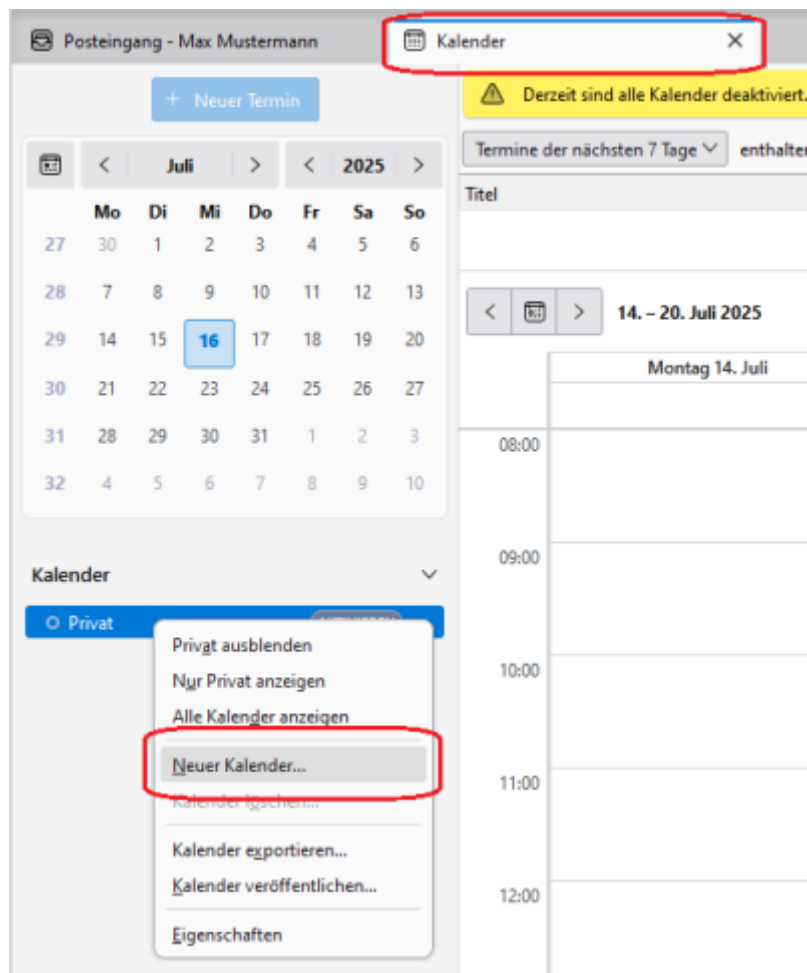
Posteingang - Max Mustermann

Kalender

+ Neuer Termin

Derzeit sind alle Kalender deaktiviert.

< Juli > < 2025 >

| | Mo | Di | Mi | Do | Fr | Sa | So |
|---|---|---|---|---|---|---|---|
| 27 | 30 | 1 | 2 | 3 | 4 | 5 | 6 |
| 28 | 7 | 8 | 9 | 10 | 11 | 12 | 13 |
| 29 | 14 | 15 | 16 | 17 | 18 | 19 | 20 |
| 30 | 21 | 22 | 23 | 24 | 25 | 26 | 27 |
| 31 | 28 | 29 | 30 | 31 | 1 | 2 | 3 |
| 32 | 4 | 5 | 6 | 7 | 8 | 9 | 10 |

Termine der nächsten 7 Tage enthalten

Titel

14. – 20. Juli 2025

Montag 14. Juli

08:00
09:00
10:00
11:00
12:00

Kalender

Privat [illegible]

Privat ausblenden
Nur Privat anzeigen
Alle Kalender anzeigen
Neuer Kalender...
Kalender löschen...
Kalender exportieren...
Kalender veröffentlichen...
Eigenschaften